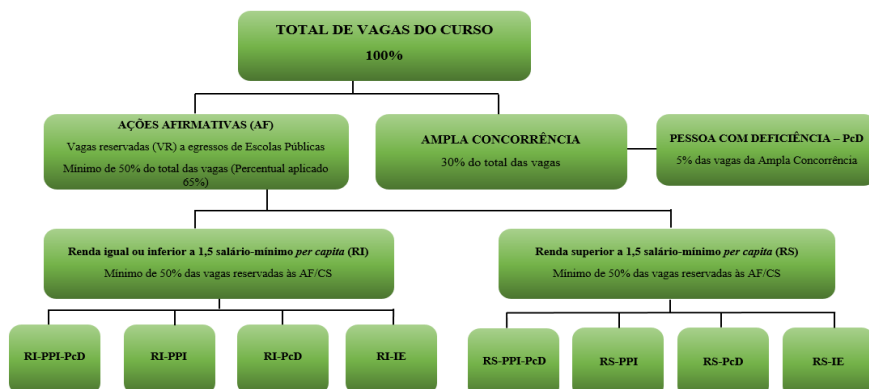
TOTAL DE VAGAS DO CURSO
100%

AÇÕES AFIRMATIVAS (AF)
Vagas reservadas (VR) a egressos de Escolas Públicas
Mínimo de 50% do total das vagas (Percentual aplicado 65%)

AMPLA CONCORRÊNCIA
30% do total das vagas

PESSOA COM DEFICIÊNCIA – PcD
5% das vagas da Ampla Concorrência

Renda igual ou inferior a 1,5 salário-mínimo *per capita* (RI)
Mínimo de 50% das vagas reservadas às AF/CS

Renda superior a 1,5 salário-mínimo *per capita* (RS)
Mínimo de 50% das vagas reservadas às AF/CS

RI-PPI-PcD

RI-PPI

RI-PcD

RI-IE

RS-PPI-PcD

RS-PPI

RS-PcD

RS-IE